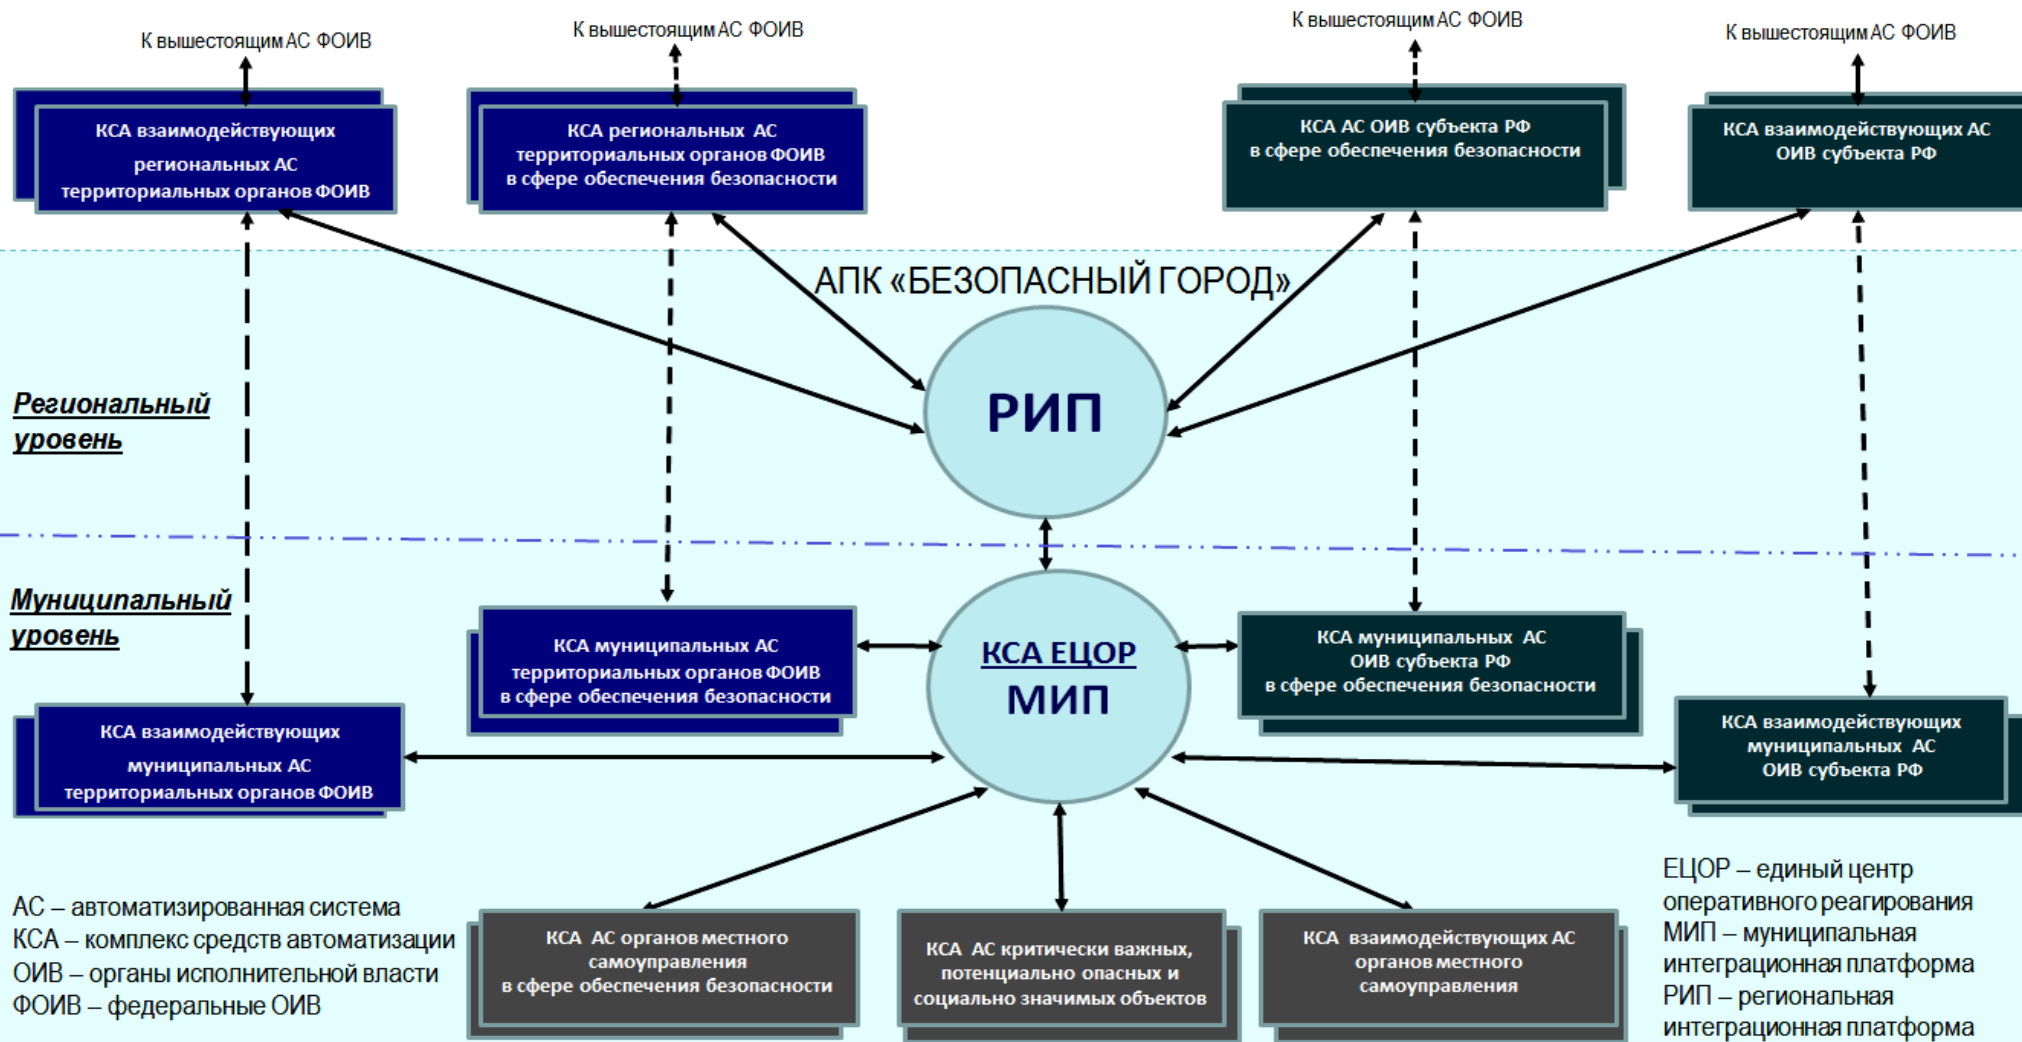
К вышестоящим АС ФОИВ

К вышестоящим АС ФОИВ

К вышестоящим АС ФОИВ

К вышестоящим АС ФОИВ

КСА взаимодействующих региональных АС территориальных органов ФОИВ

КСА региональных АС территориальных органов ФОИВ в сфере обеспечения безопасности

КСА АС ОИВ субъекта РФ в сфере обеспечения безопасности

КСА взаимодействующих АС ОИВ субъекта РФ

АПК «БЕЗОПАСНЫЙ ГОРОД»

Региональный уровень

РИП

Муниципальный уровень

КСА муниципальных АС территориальных органов ФОИВ в сфере обеспечения безопасности

КСА ЕЦОР МИП

КСА муниципальных АС ОИВ субъекта РФ в сфере обеспечения безопасности

КСА взаимодействующих муниципальных АС территориальных органов ФОИВ

КСА взаимодействующих муниципальных АС ОИВ субъекта РФ

АС – автоматизированная система
КСА – комплекс средств автоматизации
ОИВ – органы исполнительной власти
ФОИВ – федеральные ОИВ

КСА АС органов местного самоуправления в сфере обеспечения безопасности

КСА АС критически важных, потенциально опасных и социально значимых объектов

КСА взаимодействующих АС органов местного самоуправления

ЕЦОР – единый центр оперативного реагирования
МИП – муниципальная интеграционная платформа
РИП – региональная интеграционная платформа